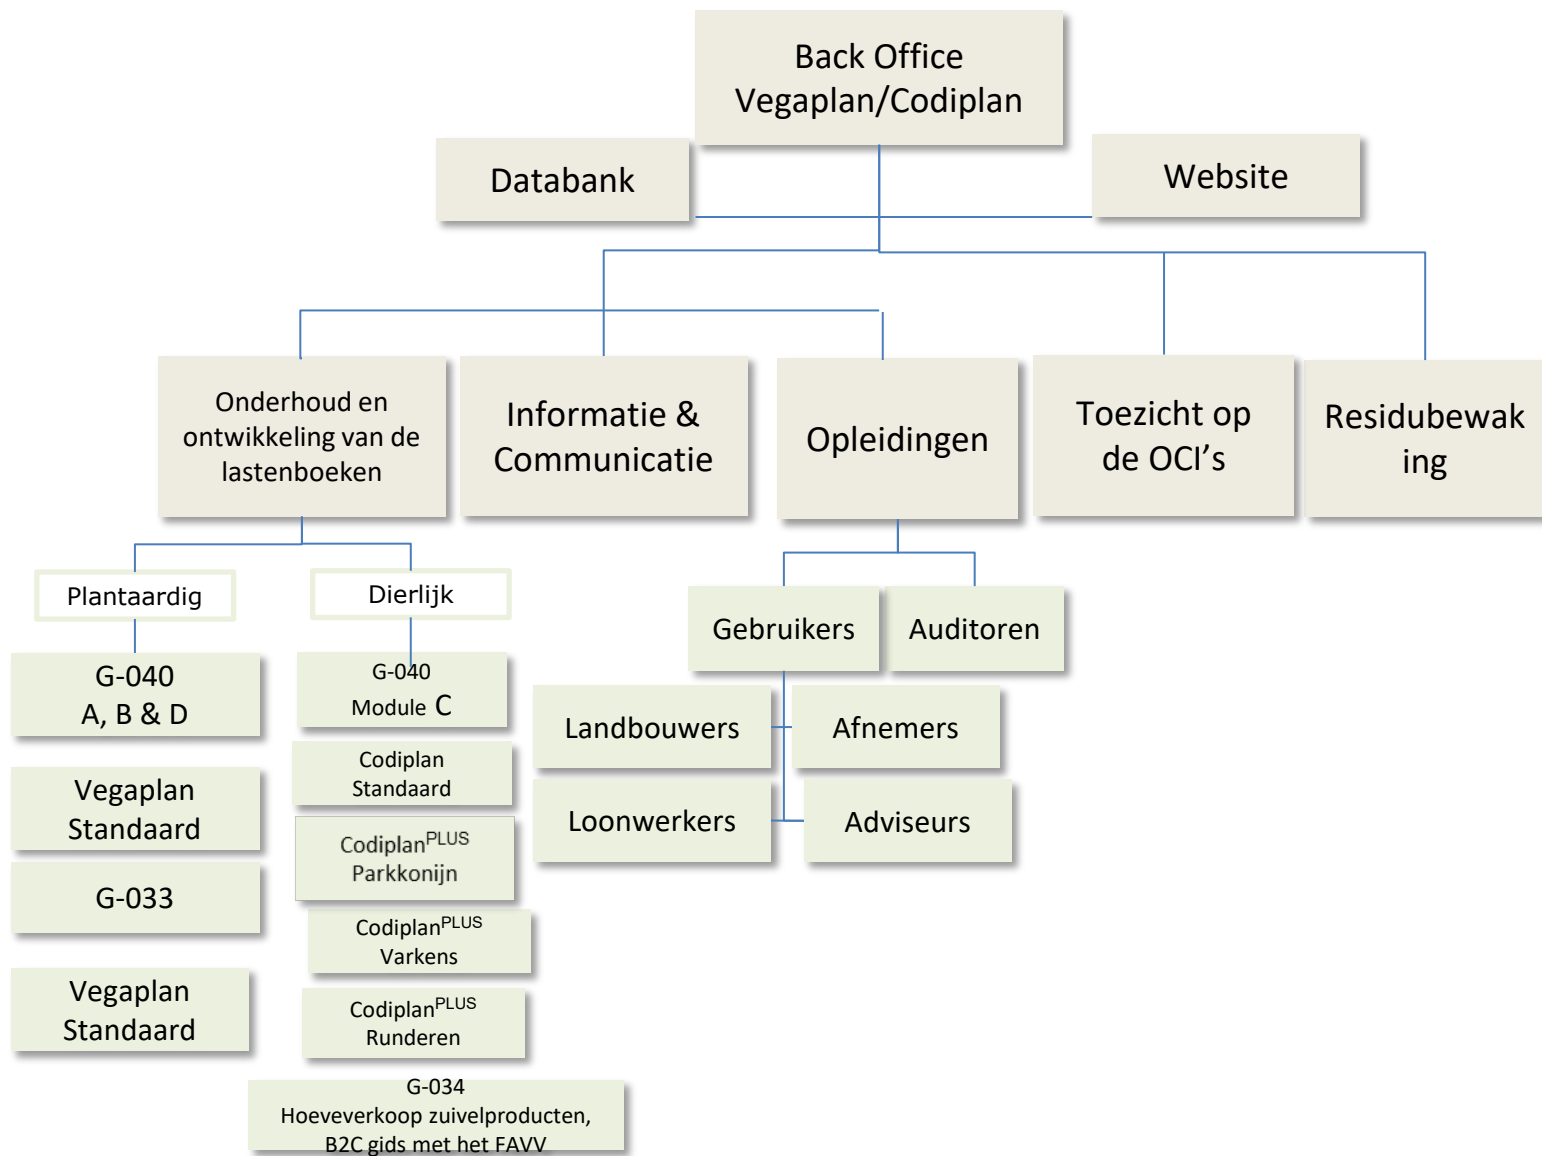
Back Office Vegaplan/Codiplan

Databank

Website

Onderhoud en ontwikkeling van de lastenboeken

Informatie & Communicatie

Opleidingen

Toezicht op de OCI's

Residubewak ing

Plantaardig

Dierlijk

G-040 A, B & D

Vegaplan Standaard

G-033

Vegaplan Standaard

G-040 Module C

Codiplan Standaard

Codiplan$^{PLUS}$ Parkkonijn

Codiplan$^{PLUS}$ Varkens

Codiplan$^{PLUS}$ Runderen

G-034 Hoeveverkoop zuivelproducten, B2C gids met het FAVV

Gebruikers

Auditoren

Landbouwers

Afnemers

Loonwerkers

Adviseurs